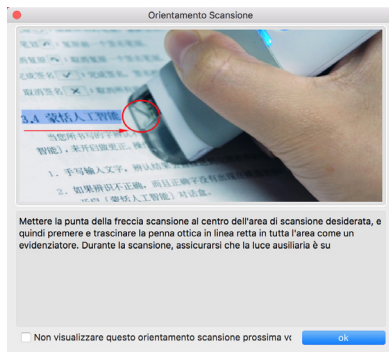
Orientamento Scansione

3.4 蒙怯人工智能

1. 手写输入文字

2. 如果辨识不正确

Mettere la punta della freccia scansione al centro dell'area di scansione desiderata, e quindi premere e trascinare la penna ottica in linea retta in tutta l'area come un evidenziatore. Durante la scansione, assicurarsi che la luce ausiliaria è su

Non visualizzare questo orientamento scansione prossima v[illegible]

ok